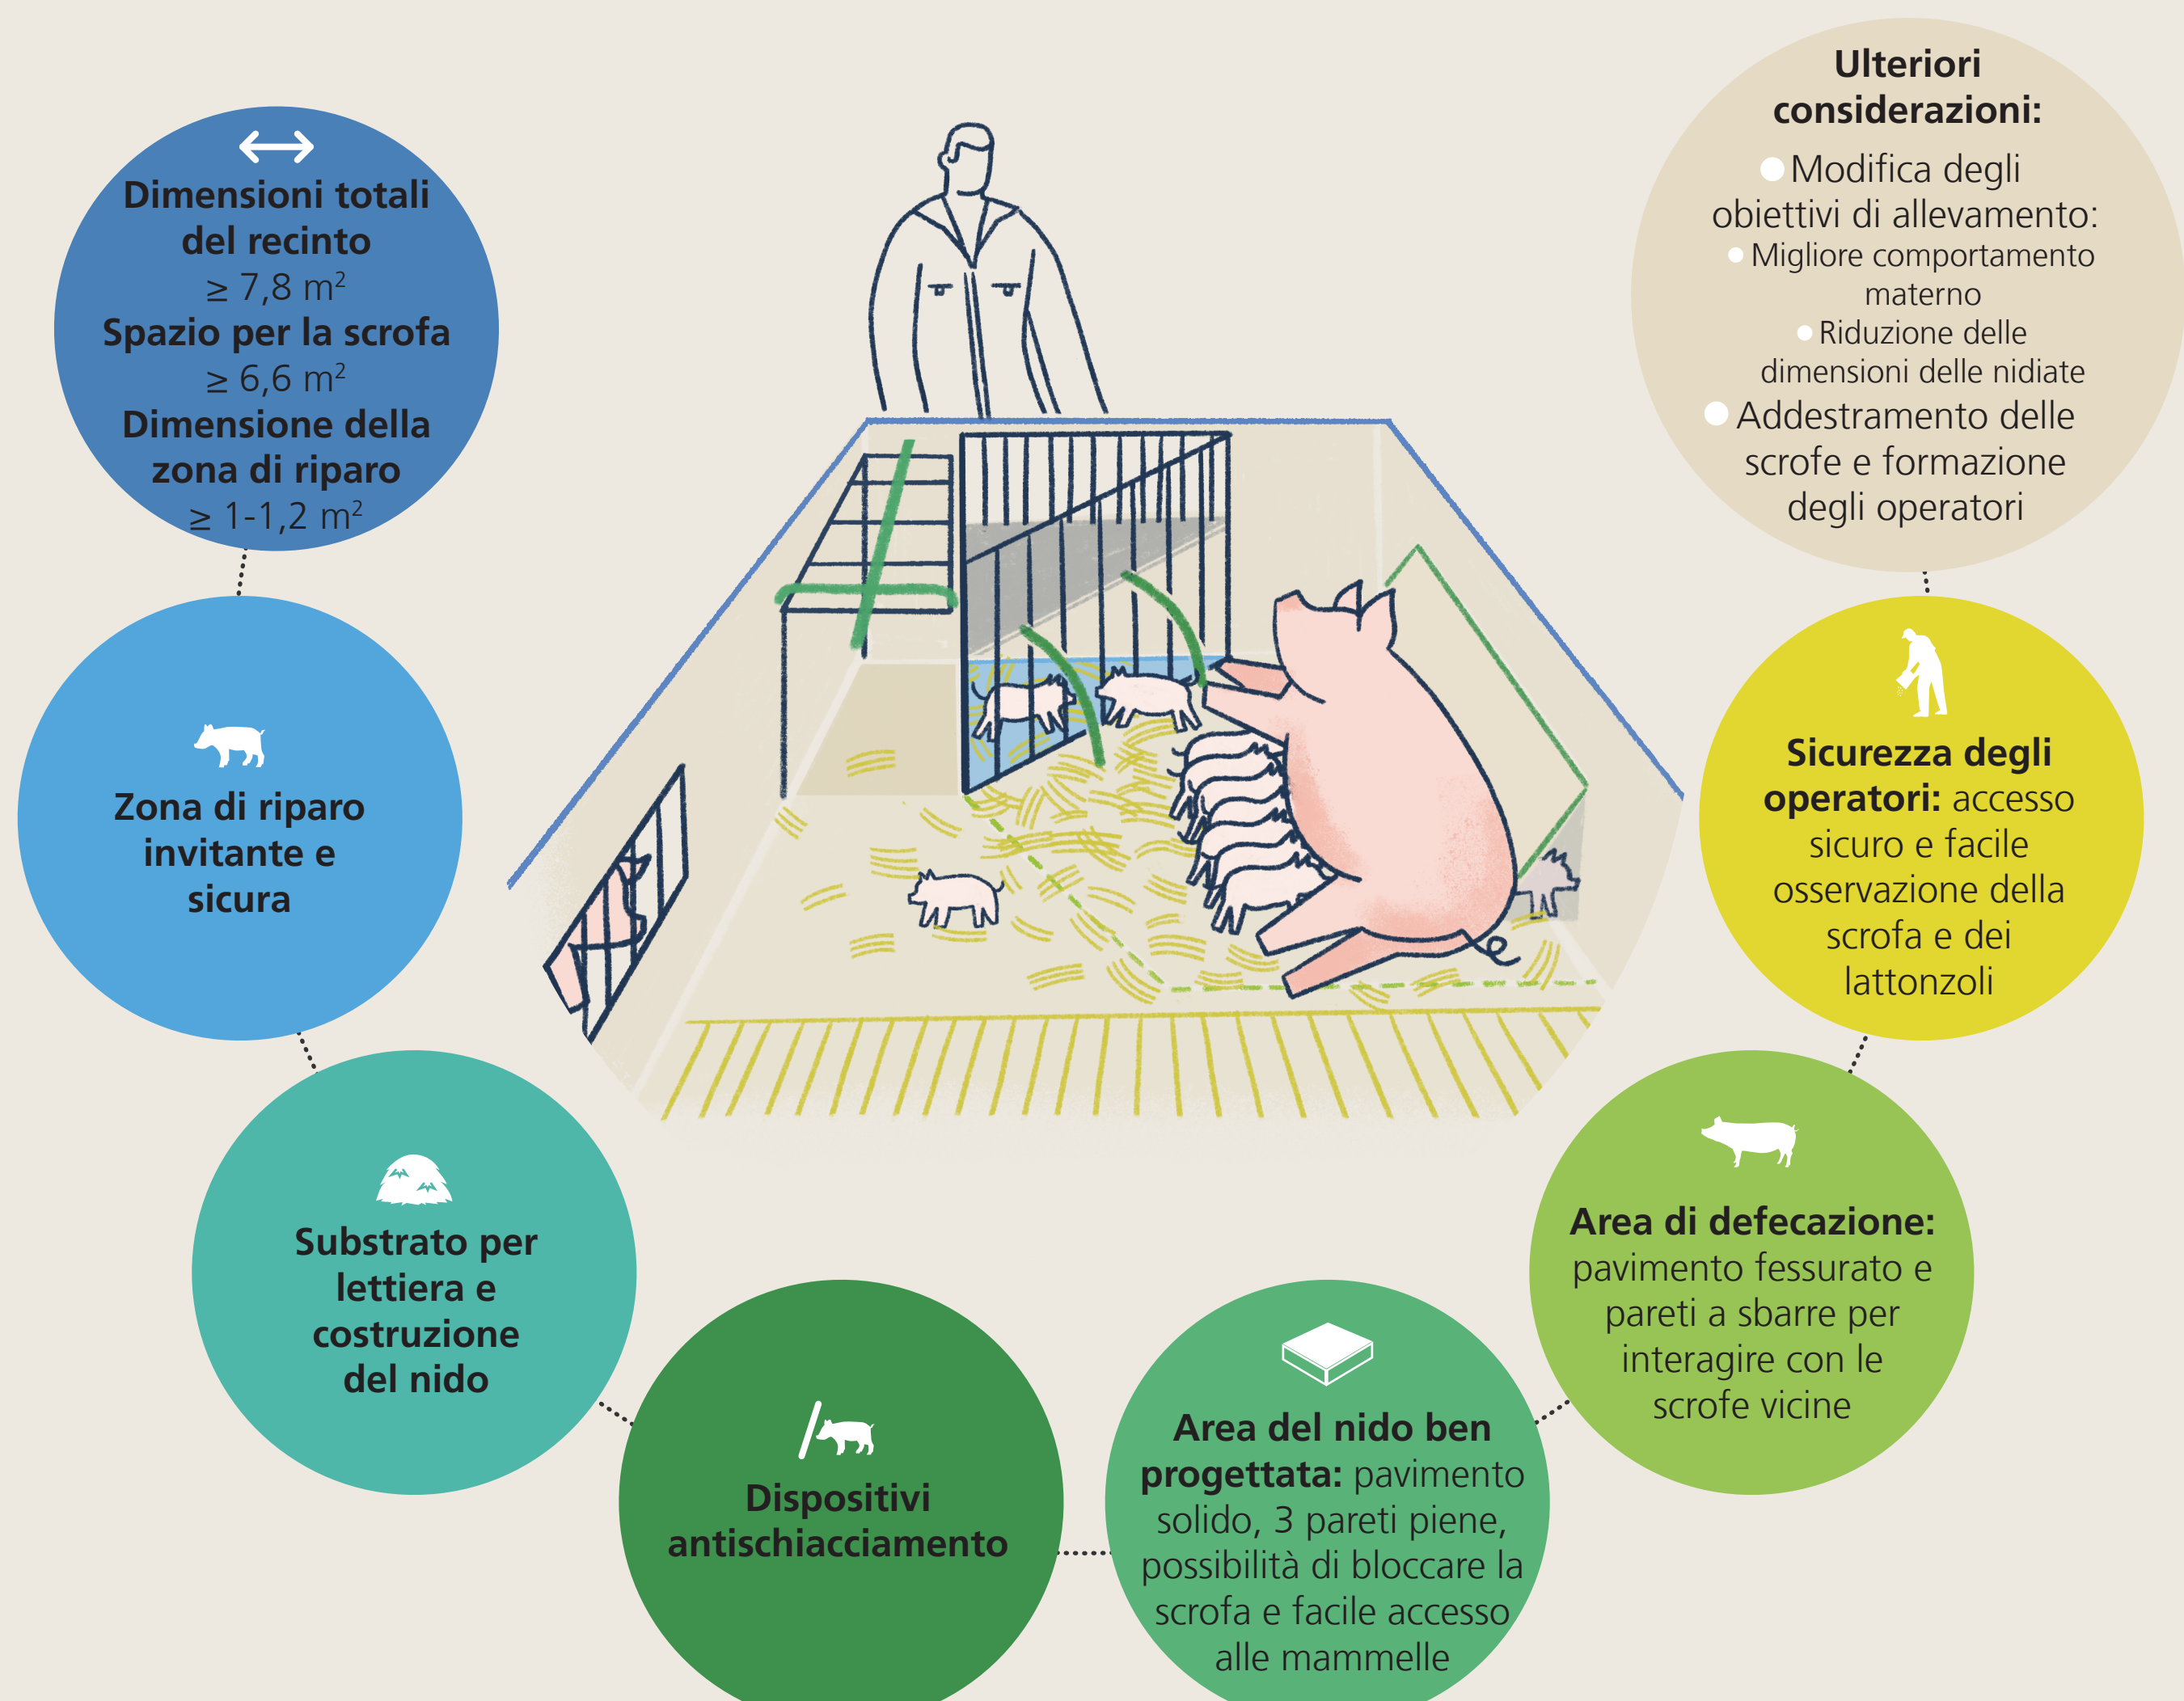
Dimensioni totali del recinto
≥ 7,8 m²
Spazio per la scrofa
≥ 6,6 m²
Dimensione della zona di riparo
≥ 1-1,2 m²

Zona di riparo invitante e sicura

Substrato per lettiera e costruzione del nido

Dispositivi antischiacciamento

Area del nido ben progettata: pavimento solido, 3 pareti piene, possibilità di bloccare la scrofa e facile accesso alle mammelle

Area di defecazione: pavimento fessurato e pareti a sbarre per interagire con le scrofe vicine

Sicurezza degli operatori: accesso sicuro e facile osservazione della scrofa e dei lattonzoli

Ulteriori considerazioni:
Modifica degli obiettivi di allevamento:
Migliore comportamento materno
Riduzione delle dimensioni delle nidiate
Addestramento delle scrofe e formazione degli operatori